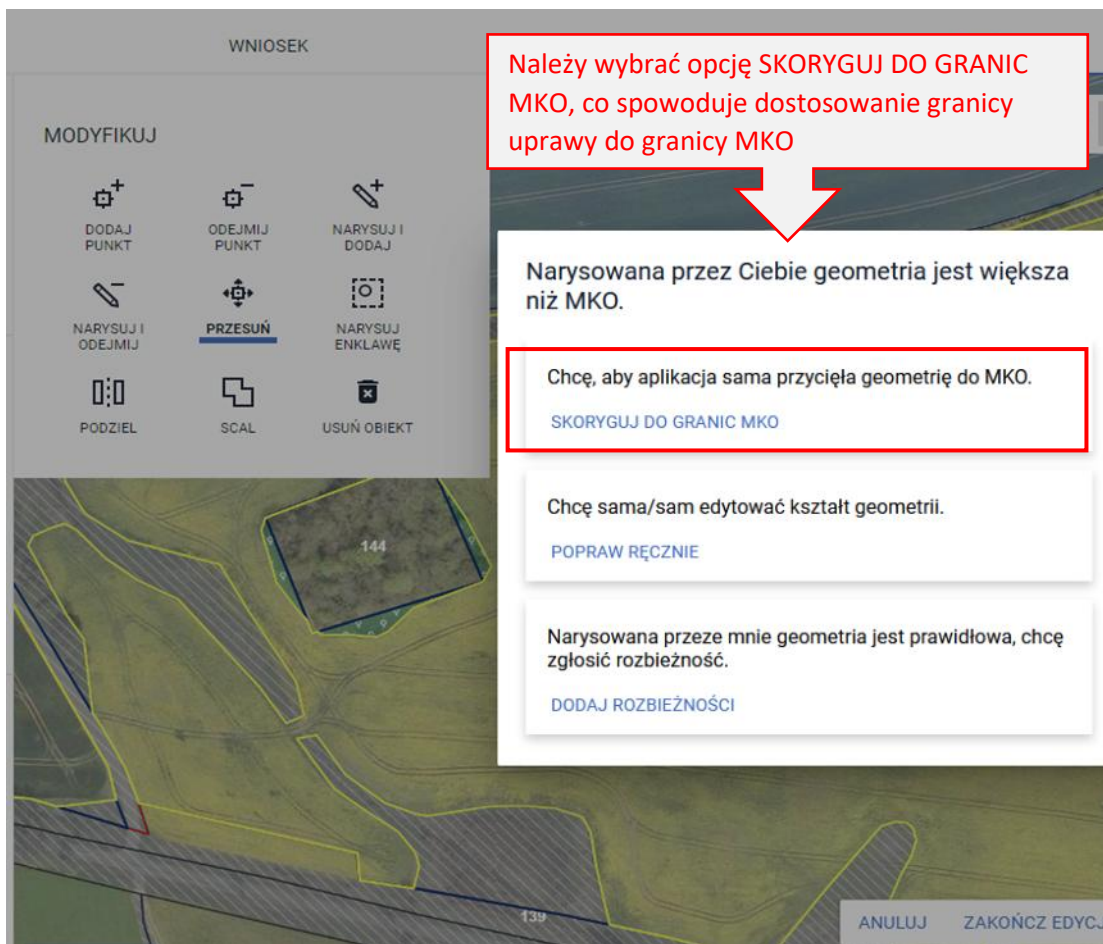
WNIOSEK

Należy wybrać opcję SKORYGUJ DO GRANIC MKO, co spowoduje dostosowanie granicy uprawy do granicy MKO

MODYFIKUJ

DODAJ PUNKT
ODEJMIJ PUNKT
NARYSUJ I DODAJ
NARYSUJ I ODEJMIJ
PRZESUŃ
NARYSUJ ENKLAWĘ
PODZIEL
SCAL
USUŃ OBIEKT

Narysowana przez Ciebie geometria jest większa niż MKO.

Chcę, aby aplikacja sama przycięła geometrię do MKO.

SKORYGUJ DO GRANIC MKO

Chcę sama/sam edytować kształt geometrii.

POPRAW RĘCZNIE

Narysowana przeze mnie geometria jest prawidłowa, chcę zgłosić rozbieżność.

DODAJ ROZBIEŻNOŚCI

144

139

ANULUJ
ZAKOŃCZ EDYCJ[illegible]